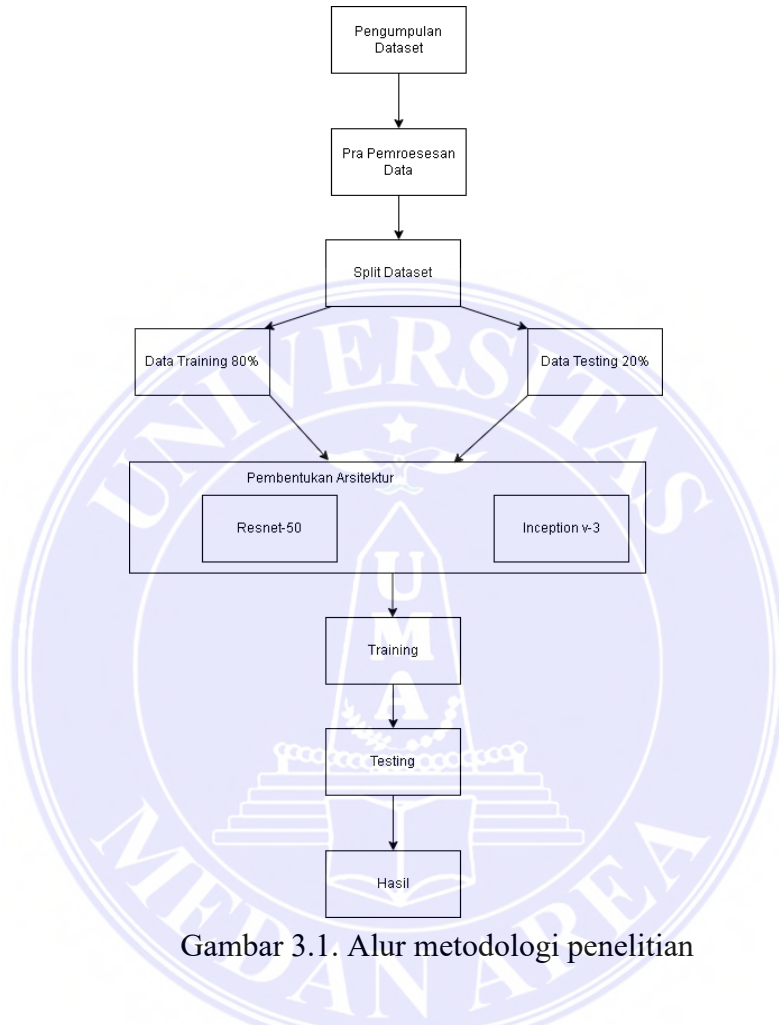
Pengumpulan Dataset

Pra Pemroesesan Data

Split Dataset

Data Training 80%

Data Testing 20%

Pembentukan Arsitektur

Resnet-50

Inception v-3

Training

Testing

Hasil

Gambar 3.1. Alur metodologi penelitian

UNIVERSITAS MEDAN AREA

U M A